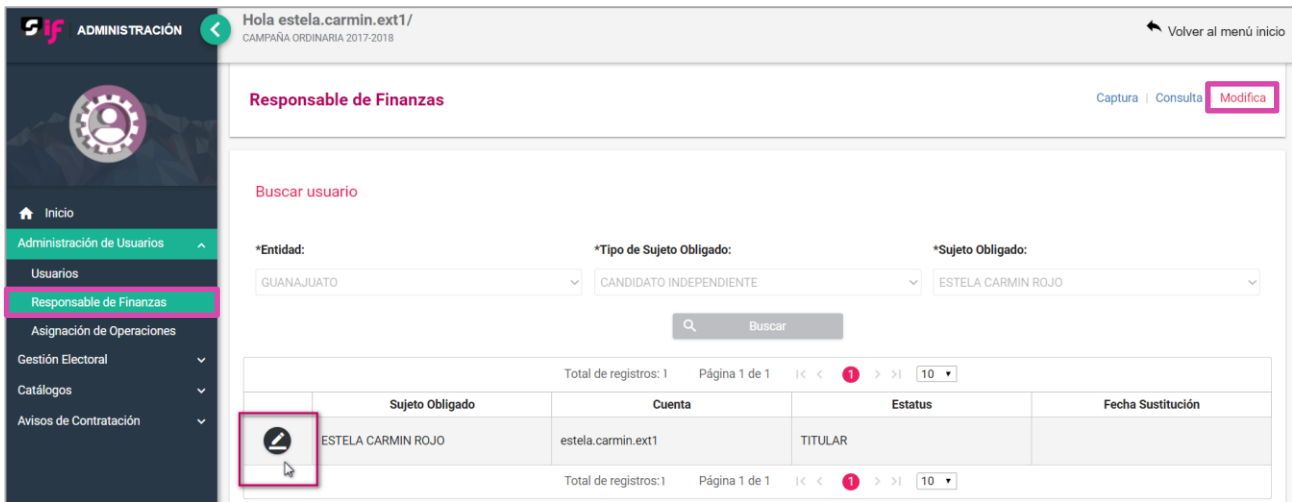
SIF ADMINISTRACIÓN

Hola estela.carmin.ext1/
CAMPAÑA ORDINARIA 2017-2018

Volver al menú inicio

Inicio
Administración de Usuarios
Usuarios
Responsable de Finanzas
Asignación de Operaciones
Gestión Electoral
Catálogos
Avisos de Contratación

Responsable de Finanzas

Captura | Consulta | Modifica

Buscar usuario

*Entidad:
GUANAJUATO

*Tipo de Sujeto Obligado:
CANDIDATO INDEPENDIENTE

*Sujeto Obligado:
ESTELA CARMIN ROJO

Buscar

Total de registros: 1 Página 1 de 1 1 10

| | Sujeto Obligado | Cuenta | Estatus | Fecha Sustitución |
|---|---|---|---|---|
| | ESTELA CARMIN ROJO | estela.carmin.ext1 | TITULAR | |

Total de registros: 1 Página 1 de 1 1 10